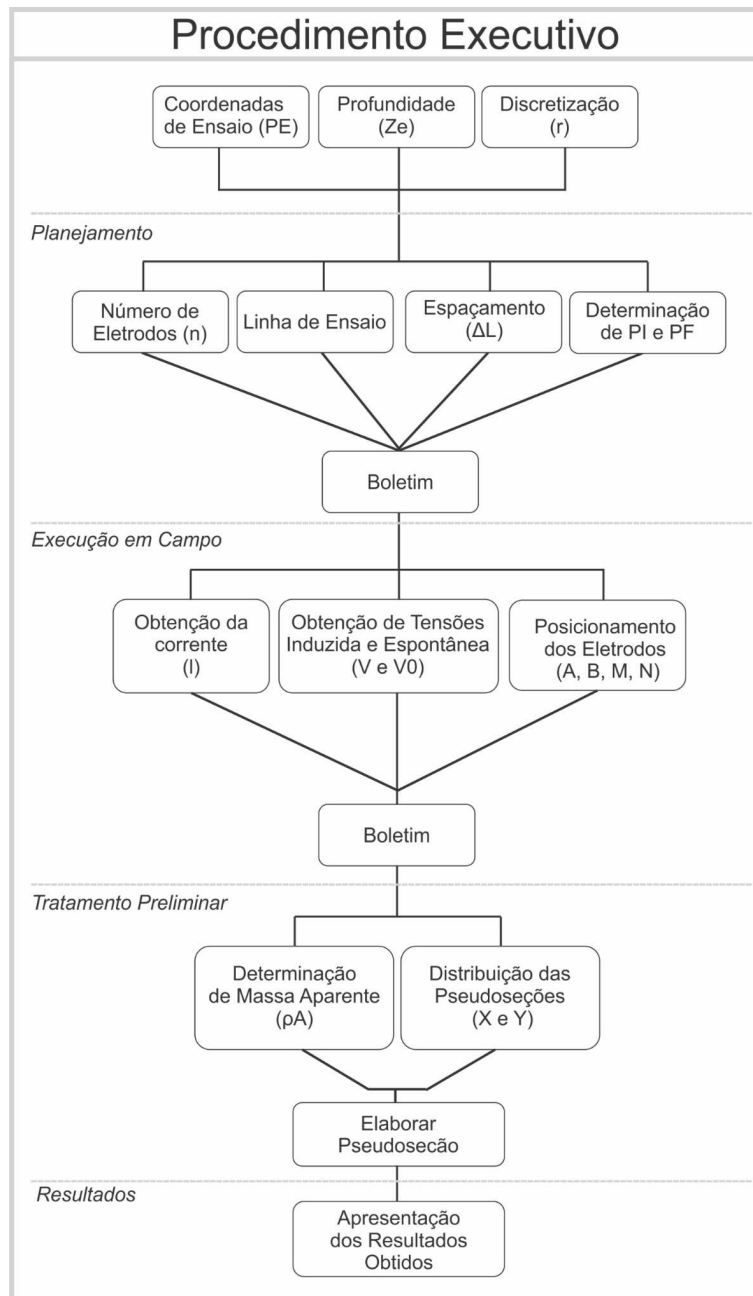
Procedimento Executivo

Coordenadas de Ensaio (PE)

Profundidade (Ze)

Discretização (r)

Planejamento

Número de Eletrodos (n)

Linha de Ensaio

Espaçamento ($\Delta L$)

Determinação de PI e PF

Boletim

Execução em Campo

Obtenção da corrente (I)

Obtenção de Tensões Induzida e Espontânea (V e V0)

Posicionamento dos Eletrodos (A, B, M, N)

Boletim

Tratamento Preliminar

Determinação de Massa Aparente ($\rho A$)

Distribuição das Pseudoseções (X e Y)

Elaborar Pseudoseção

Resultados

Apresentação dos Resultados Obtidos